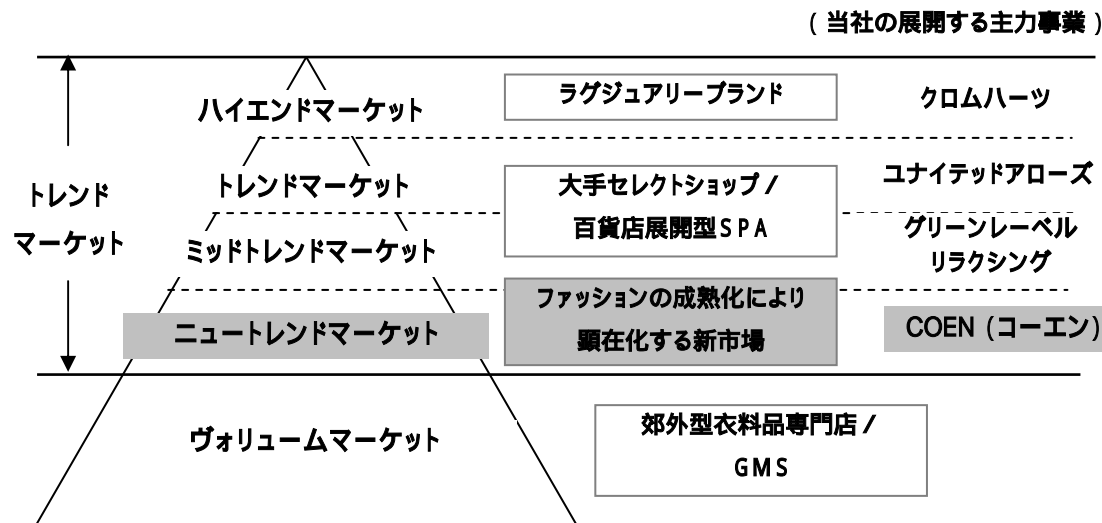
（当社の展開する主力事業）

トレンドマーケット

ハイエンドマーケット

ラグジュアリーブランド

クロムハーツ

トレンドマーケット

大手セレクトショップ／百貨店展開型ＳＰＡ

ユナイテッドアローズ

ミッドトレンドマーケット

グリーンレーベルリラクシング

ニュートレンドマーケット

ファッションの成熟化により顕在化する新市場

COEN（コーエン）

ヴォリュームマーケット

郊外型衣料品専門店／GMS